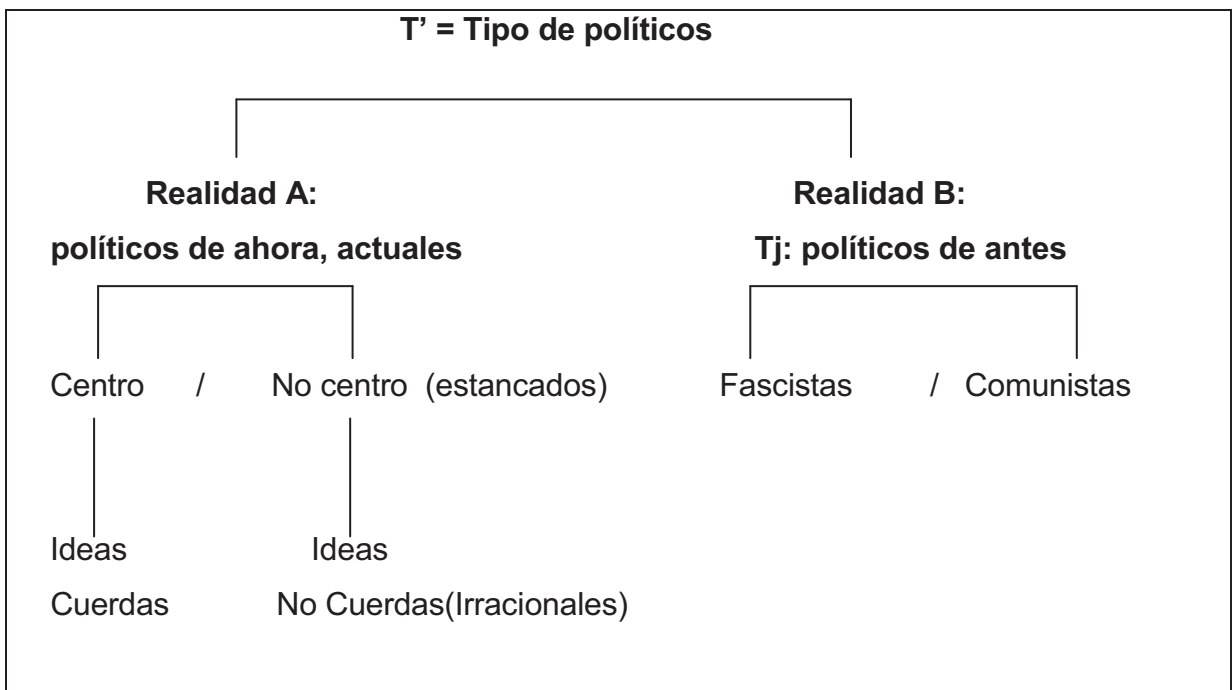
T' = Tipo de políticos

Realidad A:

políticos de ahora, actuales

Realidad B:

Tj: políticos de antes

Centro / No centro (estancados)

Fascistas / Comunistas

Ideas Ideas

Cuerdas No Cuerdas(Irracionales)